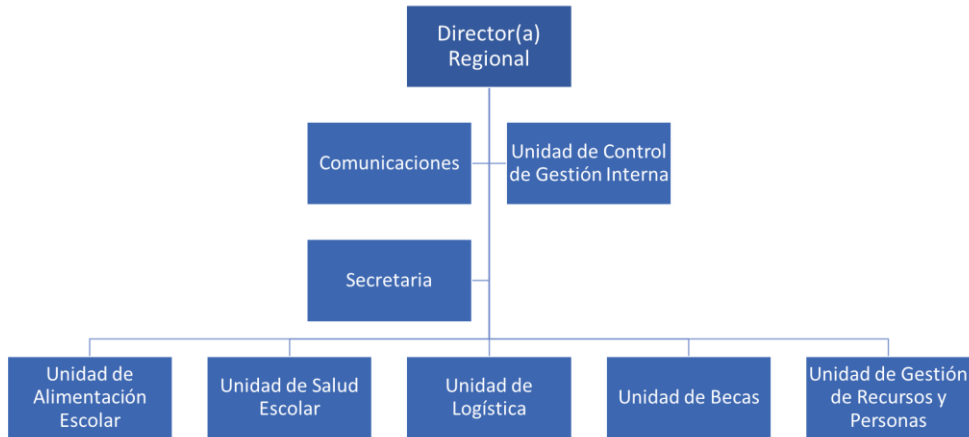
Director(a) Regional

Comunicaciones

Unidad de Control de Gestión Interna

Secretaria

Unidad de Alimentación Escolar

Unidad de Salud Escolar

Unidad de Logística

Unidad de Becas

Unidad de Gestión de Recursos y Personas